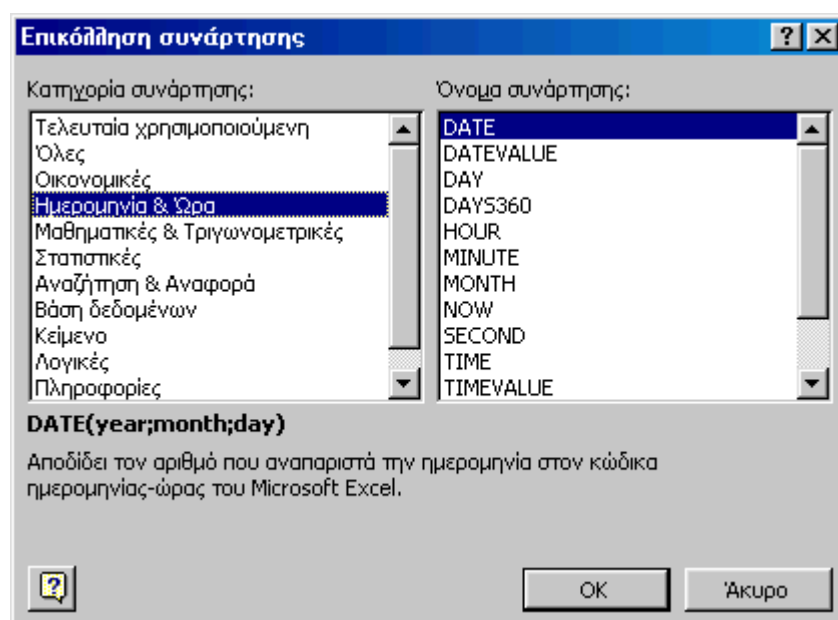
Επικόλληση συνάρτησης

? ×

Κατηγορία συνάρτησης:

Τελευταία χρησιμοποιούμενη
Όλες
Οικονομικές
Ημερομηνία & Ώρα
Μαθηματικές & Τριγωνομετρικές
Στατιστικές
Αναζήτηση & Αναφορά
Βάση δεδομένων
Κείμενο
Λογικές
Πληροφορίες

Όνομα συνάρτησης:

DATE
DATEVALUE
DAY
DAYS360
HOUR
MINUTE
MONTH
NOW
SECOND
TIME
TIMEVALUE

DATE(year;month;day)

Αποδίδει τον αριθμό που αναπαριστά την ημερομηνία στον κώδικα ημερομηνίας-ώρας του Microsoft Excel.

OK

Άκυρο